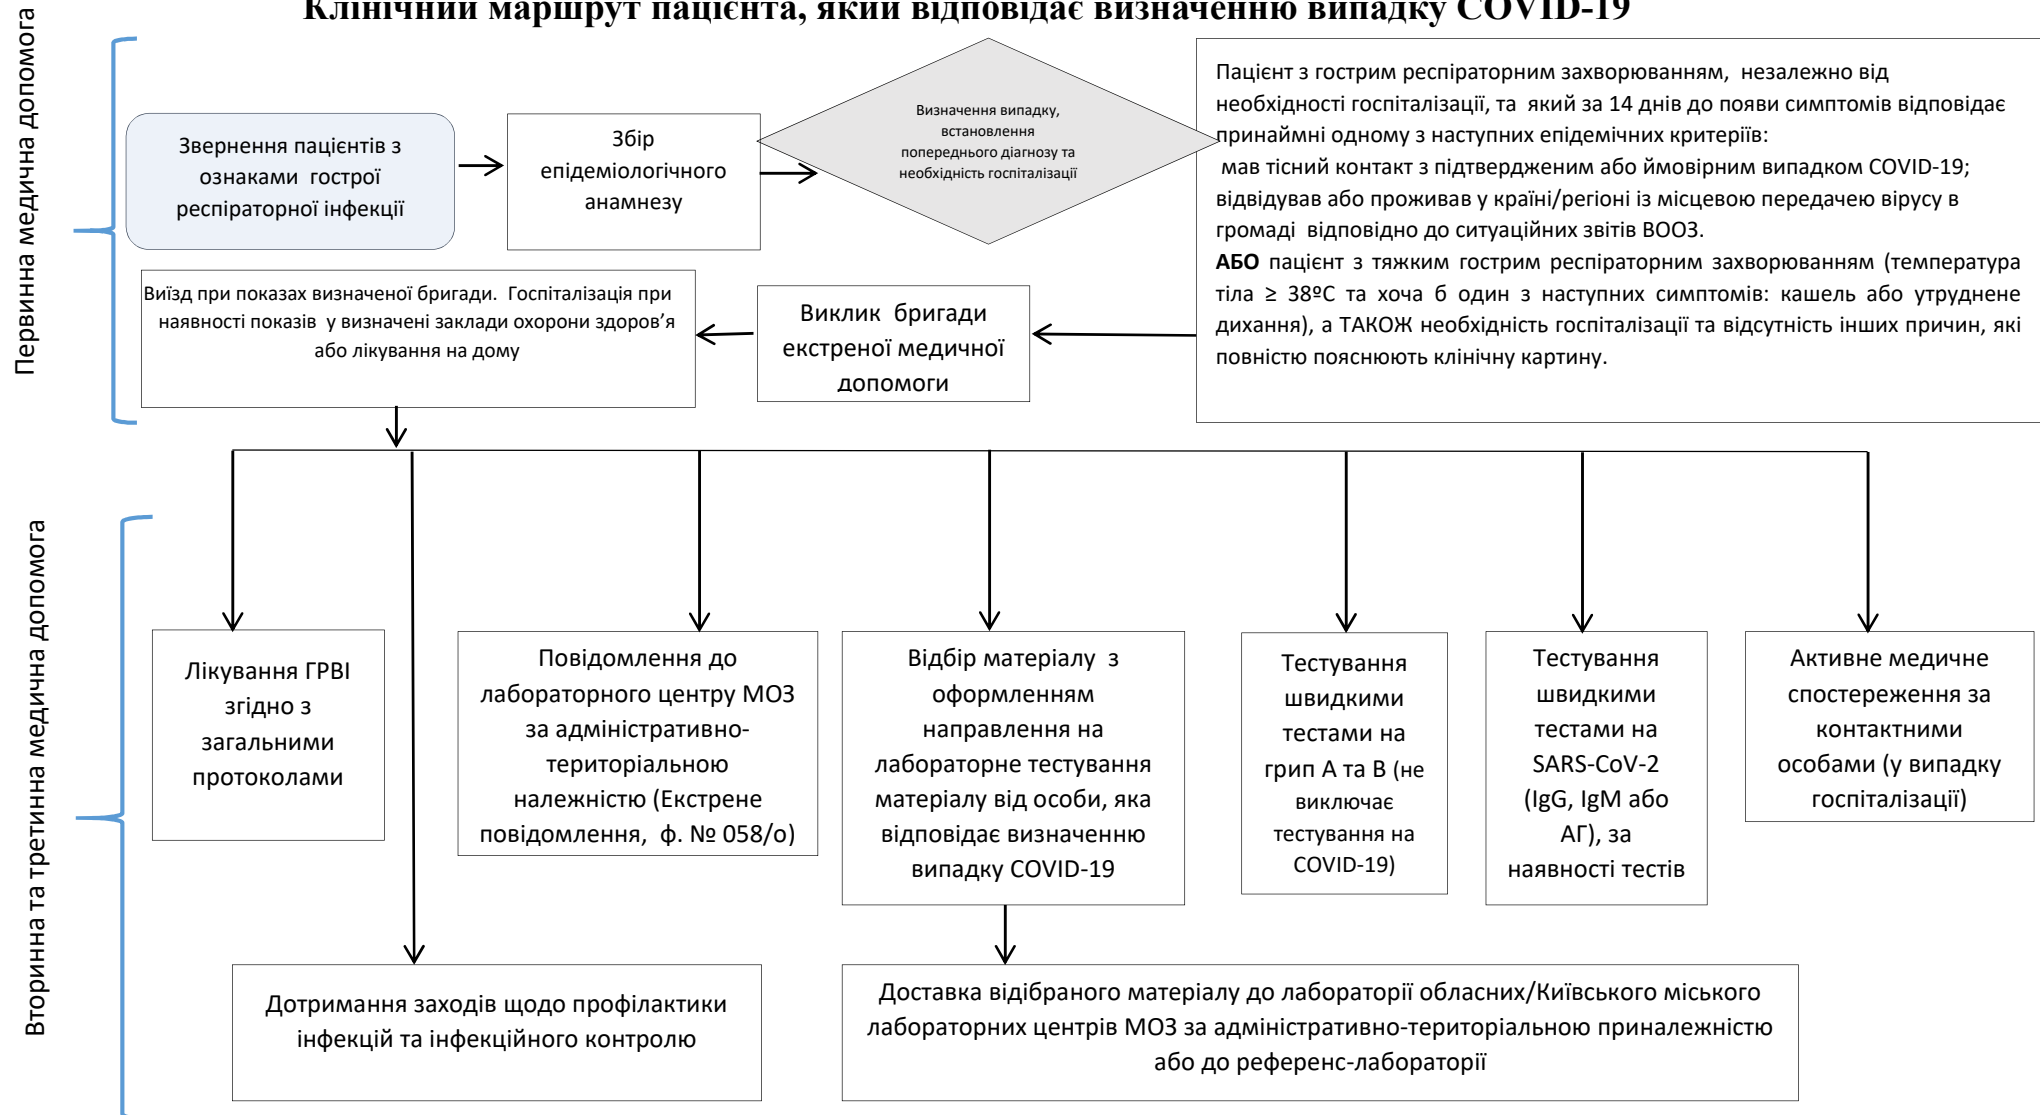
Клінічний маршрут пацієнта, який відповідає визначенню випадку COVID-19

Первинна медична допомога

Звернення пацієнтів з ознаками гострої респіраторної інфекції

Збір епідеміологічного анамнезу

Визначення випадку, встановлення попереднього діагнозу та необхідність госпіталізації

Пацієнт з гострим респіраторним захворюванням, незалежно від необхідності госпіталізації, та який за 14 днів до появи симптомів відповідає принаймні одному з наступних епідемічних критеріїв:
мав тісний контакт з підтвердженим або ймовірним випадком COVID-19;
відвідував або проживав у країні/регіоні із місцевою передачею вірусу в громаді відповідно до ситуаційних звітів ВООЗ.
**АБО** пацієнт з тяжким гострим респіраторним захворюванням (температура тіла ≥ 38ºС та хоча б один з наступних симптомів: кашель або утруднене дихання), а ТАКОЖ необхідність госпіталізації та відсутність інших причин, які повністю пояснюють клінічну картину.

Виклик бригади екстреної медичної допомоги

Виїзд при показах визначеної бригади. Госпіталізація при наявності показів у визначені заклади охорони здоров'я або лікування на дому

Вторинна та третинна медична допомога

Лікування ГРВІ згідно з загальними протоколами

Повідомлення до лабораторного центру МОЗ за адміністративно-територіальною належністю (Екстрене повідомлення, ф. № 058/о)

Відбір матеріалу з оформленням направлення на лабораторне тестування матеріалу від особи, яка відповідає визначенню випадку COVID-19

Тестування швидкими тестами на грип А та В (не виключає тестування на COVID-19)

Тестування швидкими тестами на SARS-CoV-2 (IgG, IgM або АГ), за наявності тестів

Активне медичне спостереження за контактними особами (у випадку госпіталізації)

Дотримання заходів щодо профілактики інфекцій та інфекційного контролю

Доставка відібраного матеріалу до лабораторії обласних/Київського міського лабораторних центрів МОЗ за адміністративно-територіальною приналежністю або до референс-лабораторії